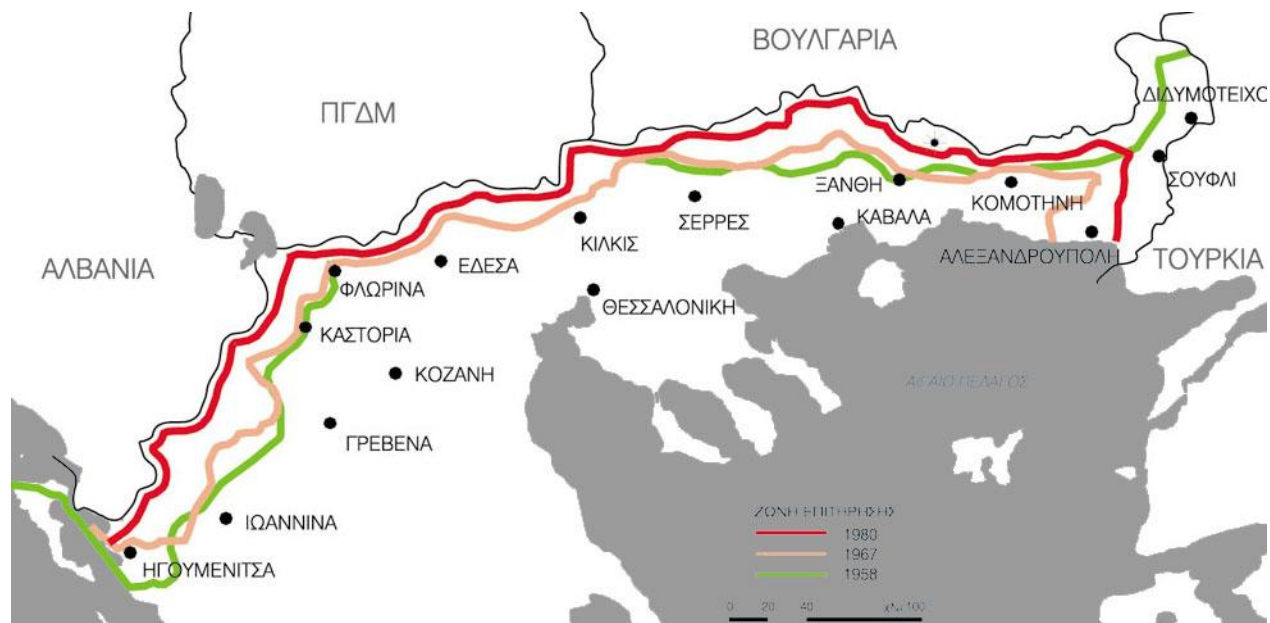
ΒΟΥΛΓΑΡΙΑ
ΠΓΔΜ
ΔΙΔΥΜΟΤΕΙΧΟ
ΣΟΥΦΛΙ
ΞΑΝΘΗ
ΚΟΜΟΤΗΝΗ
ΣΕΡΡΕΣ
ΚΑΒΑΛΑ
ΚΙΛΚΙΣ
ΑΛΕΞΑΝΔΡΟΥΠΟΛΗ
ΤΟΥΡΚΙΑ
ΑΛΒΑΝΙΑ
ΕΔΕΣΑ
ΦΛΩΡΙΝΑ
ΘΕΣΣΑΛΟΝΙΚΗ
ΚΑΣΤΟΡΙΑ
ΚΟΖΑΝΗ
ΑΙΓΑΙΟ ΠΕΛΑΓΟΣ
ΓΡΕΒΕΝΑ
ΙΩΑΝΝΙΝΑ
ΗΓΟΥΜΕΝΙΤΣΑ
ΖΩΝΗ ΕΠΙΤΗΡΗΣΗΣ
1980
1967
1958
0 20 40 χλμ 100